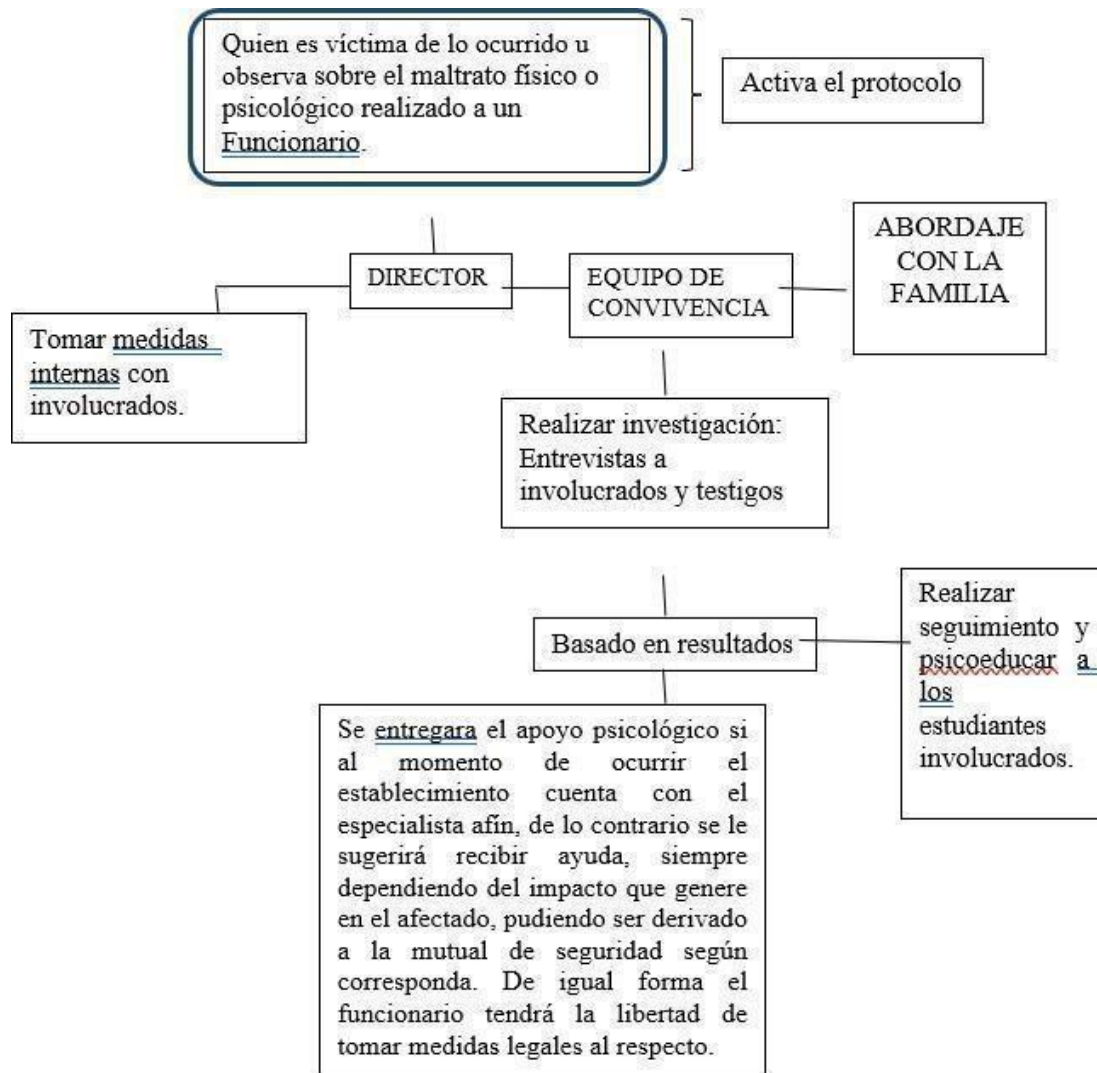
Quien es víctima de lo ocurrido u observa sobre el maltrato físico o psicológico realizado a un Funcionario.

Activa el protocolo

DIRECTOR

EQUIPO DE CONVIVENCIA

ABORDAJE CON LA FAMILIA

Tomar medidas internas con involucrados.

Realizar investigación: Entrevistas a involucrados y testigos

Basado en resultados

Realizar seguimiento y psicoeducar a los estudiantes involucrados.

Se entregara el apoyo psicológico si al momento de ocurrir el establecimiento cuenta con el especialista afín, de lo contrario se le sugerirá recibir ayuda, siempre dependiendo del impacto que genere en el afectado, pudiendo ser derivado a la mutual de seguridad según corresponda. De igual forma el funcionario tendrá la libertad de tomar medidas legales al respecto.